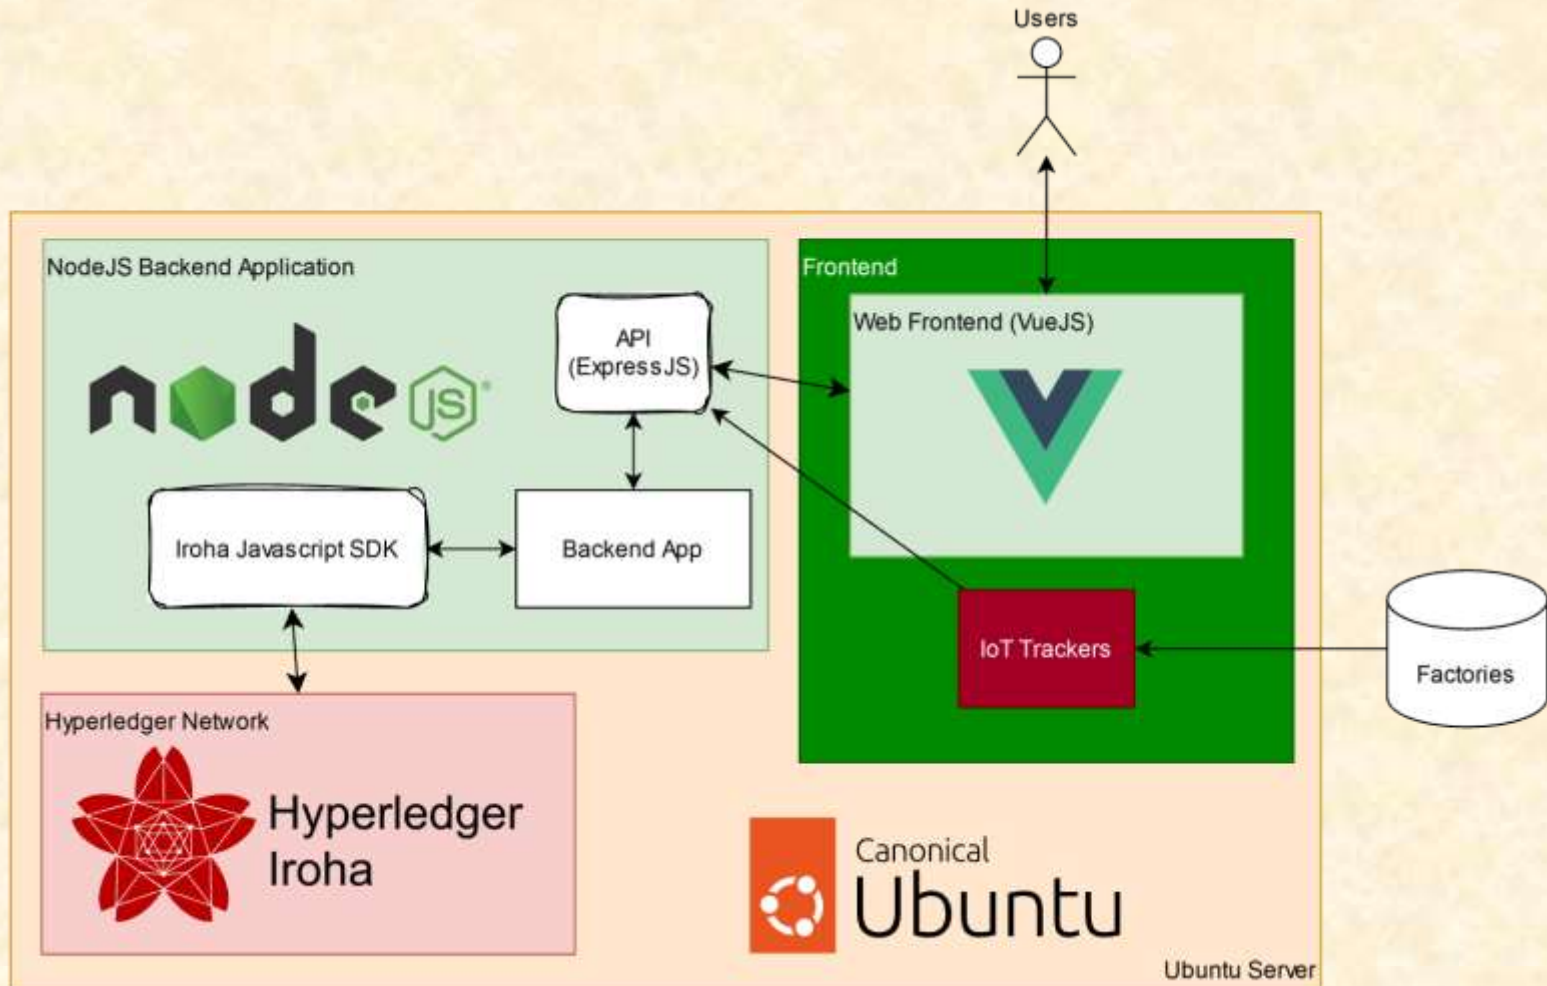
Users

NodeJS Backend Application

node JS

API (ExpressJS)

Frontend

Web Frontend (VueJS)

Iroha Javascript SDK

Backend App

IoT Trackers

Factories

Hyperledger Network

Hyperledger Iroha

Canonical Ubuntu

Ubuntu Server